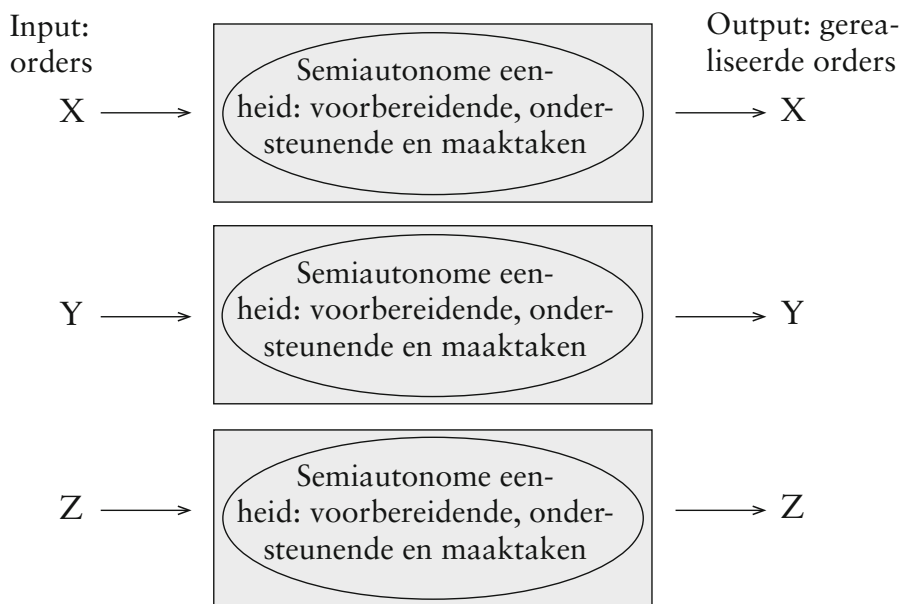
Input: orders

Output: gerealiseerde orders

X

Semiautonome eenheid: voorbereidende, ondersteunende en maaktaken

X

Y

Semiautonome eenheid: voorbereidende, ondersteunende en maaktaken

Y

Z

Semiautonome eenheid: voorbereidende, ondersteunende en maaktaken

Z